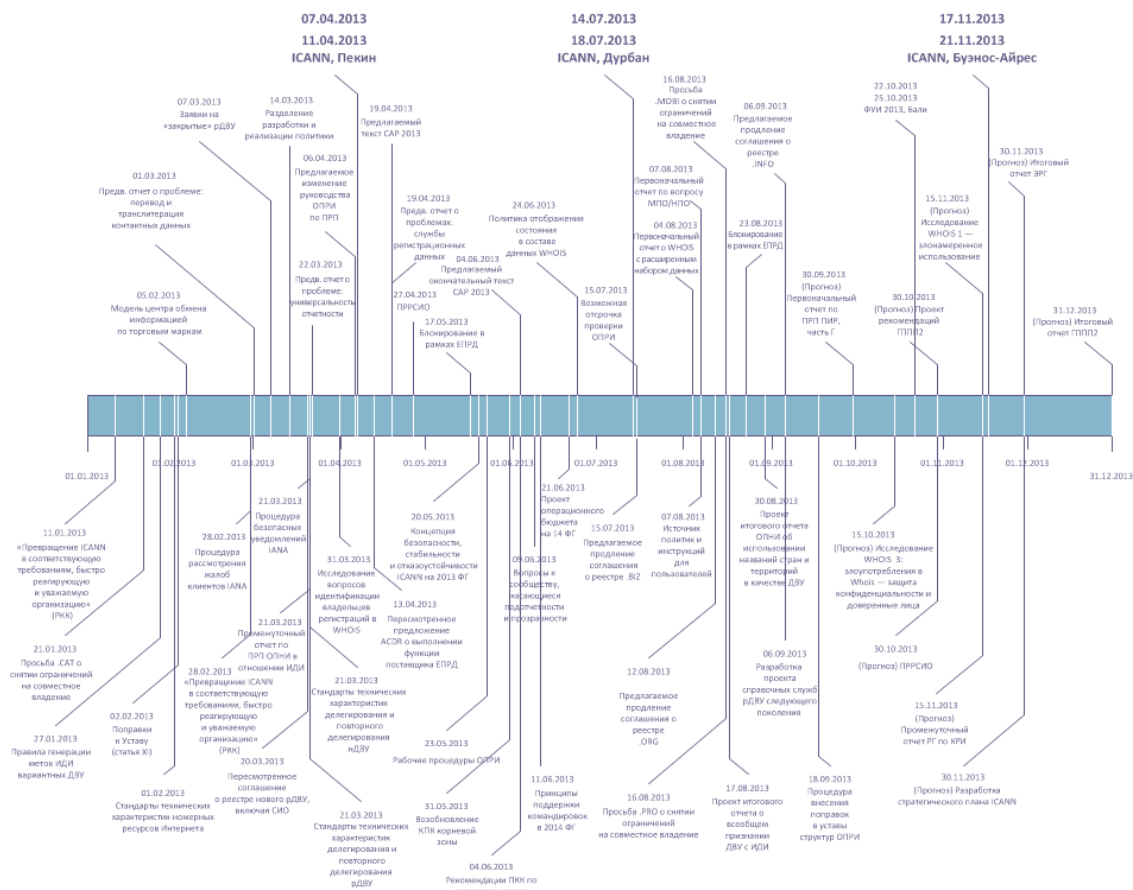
07.04.2013
11.04.2013
ICANN, Пекин

14.07.2013
18.07.2013
ICANN, Дурбан

17.11.2013
21.11.2013
ICANN, Буэнос-Айрес

07.03.2013
Заявки на «закрытые» рДВУ

14.03.2013
Разделение разработки и реализации политики

19.04.2013
Предлагаемый текст САР 2013

16.08.2013
Просьба .MOBI о снятии ограничений на совместное владение

06.09.2013
Предлагаемое продление соглашения о реестре .INFO

22.10.2013
25.10.2013
ФУИ 2013, Бали

30.11.2013
(Прогноз) Итоговый отчет ЭРГ

01.03.2013
Предв. отчет о проблеме: перевод и транслитерация контактных данных

06.04.2013
Предлагаемое изменение руководства ОПРИ по ПРП

19.04.2013
Предв. отчет о проблемах: службы регистрационных данных

24.06.2013
Политика отображения состояния в составе данных WHOIS

07.08.2013
Первоначальный отчет по вопросу МПО/НПО

15.11.2013
(Прогноз) Исследование WHOIS 1 — злонамеренное использование

04.08.2013
Первоначальный отчет о WHOIS с расширенным набором данных

23.08.2013
Блокирование в рамках ЕПРД

22.03.2013
Предв. отчет о проблеме: универсальность отчетности

04.06.2013
Предлагаемый окончательный текст САР 2013

05.02.2013
Модель центра обмена информацией по торговым маркам

27.04.2013
ПРРСИО

15.07.2013
Возможная отсрочка проверки ОПРИ

30.09.2013
(Прогноз) Первоначальный отчет по ПРП ПИР, часть Г

30.10.2013
(Прогноз) Проект рекомендаций ГППП2

31.12.2013
(Прогноз) Итоговый отчет ГППП2

17.05.2013
Блокирование в рамках ЕПРД

01.01.2013
01.02.2013
01.03.2013
01.04.2013
01.05.2013
01.06.2013
01.07.2013
01.08.2013
01.09.2013
01.10.2013
01.11.2013
01.12.2013
31.12.2013

11.01.2013
«Превращение ICANN в соответствующую требованиям, быстро реагирующую и уважаемую организацию» (РКК)

21.03.2013
Процедура безопасных уведомлений IANA

28.02.2013
Процедура рассмотрения жалоб клиентов IANA

20.05.2013
Концепция безопасности, стабильности и отказоустойчивости ICANN на 2013 ФГ

21.06.2013
Проект операционного бюджета на 14 ФГ

15.07.2013
Предлагаемое продление соглашения о реестре .BIZ

07.08.2013
Источник политик и инструкций для пользователей

30.08.2013
Проект итогового отчета ОПНИ об использовании названий стран и территорий в качестве ДВУ

31.03.2013
Исследование вопросов идентификации владельцев регистраций в WHOIS

09.06.2013
Вопросы к сообществу, касающиеся подотчетности и прозрачности

15.10.2013
(Прогноз) Исследование WHOIS 3: злоупотребления в Whois — защита конфиденциальности и доверенные лица

21.01.2013
Просьба .CAT о снятии ограничений на совместное владение

21.03.2013
Промежуточный отчет по ПРП ОПНИ в отношении ИДИ

13.04.2013
Пересмотренное предложение ACDR о выполнении функции поставщика ЕПРД

30.10.2013
(Прогноз) ПРРСИО

28.02.2013
«Превращение ICANN в соответствующую требованиям, быстро реагирующую и уважаемую организацию» (РКК)

21.03.2013
Стандарты технических характеристик делегирования и повторного делегирования нДВУ

12.08.2013
Предлагаемое продление соглашения о реестре .ORG

06.09.2013
Разработка проекта справочных служб рДВУ следующего поколения

27.01.2013
Правила генерации меток ИДИ вариантных ДВУ

02.02.2013
Поправки к Уставу (статья XI)

20.03.2013
Пересмотренное соглашение о реестре нового рДВУ, включая СИО

23.05.2013
Рабочие процедуры ОПРИ

15.11.2013
(Прогноз) Промежуточный отчет РГ по КРИ

01.02.2013
Стандарты технических характеристик номерных ресурсов Интернета

21.03.2013
Стандарты технических характеристик делегирования и повторного делегирования рДВУ

31.05.2013
Возобновление КПК корневой зоны

11.06.2013
Принципы поддержки командировок в 2014 ФГ

16.08.2013
Просьба .PRO о снятии ограничений на совместное владение

17.08.2013
Проект итогового отчета о всеобщем признании ДВУ с ИДИ

18.09.2013
Процедура внесения поправок в уставы структур ОПРИ

30.11.2013
(Прогноз) Разработка стратегического плана ICANN

04.06.2013
Рекомендации ПКК по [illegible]